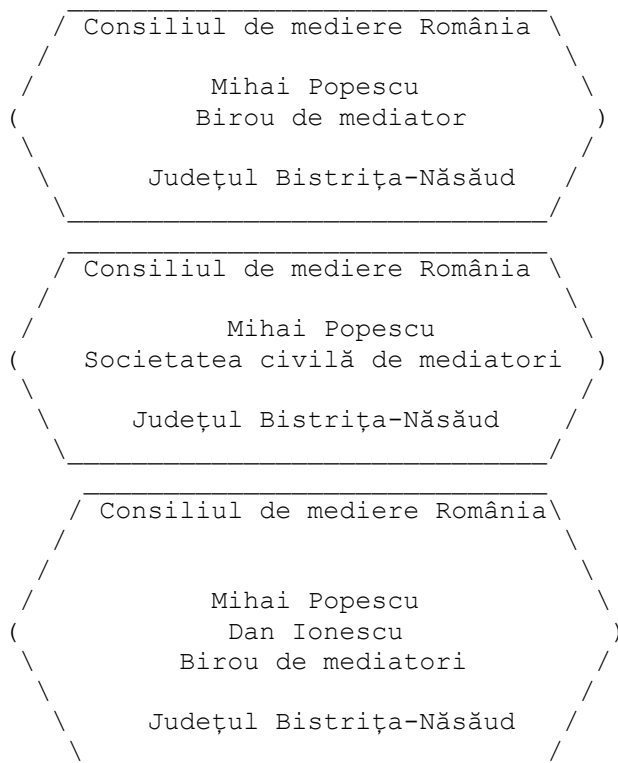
Consiliul de mediere România

Mihai Popescu
Birou de mediator

Județul Bistrița-Năsăud

Consiliul de mediere România

Mihai Popescu
Societatea civilă de mediatori

Județul Bistrița-Năsăud

Consiliul de mediere România

Mihai Popescu
Dan Ionescu
Birou de mediatori

Județul Bistrița-Năsăud